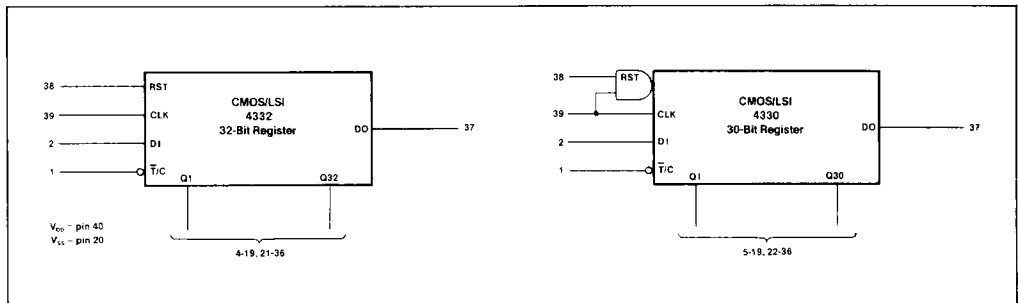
38 RST
39 CLK
2 DI
1 $\overline{T}$/C
CMOS/LSI
4332
32-Bit Register
DO 37
Q1 Q32
$V_{DD}$ = pin 40
$V_{SS}$ = pin 20
4-19, 21-36

38 RST
39 CLK
2 DI
1 $\overline{T}$/C
CMOS/LSI
4330
30-Bit Register
DO 37
Q1 Q30
5-19, 22-36